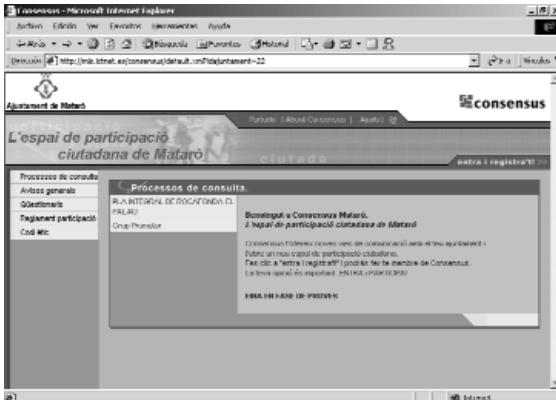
Consensus - Microsoft Internet Explorer

Archivo Edición Ver Favoritos Herramientas Ayuda

Atrás Búsqueda Favoritos Historial

Dirección http://mic.ictmt.es/consensus/default.cfm?idajuntament=22 Ir Vínculos

Ajuntament de Mataró

consensus

Portada | Abouti Consensus | Ajuda |

L'espai de participació ciutadana de Mataró

ciutada

entra i registra't >>

Processos de consulta
Avisos generals
Qüestionaris
Reglament participació
Codi ètic

Processos de consulta.

PLA INTEGRAL DE ROCAFONDA EL PALAU

Grup Promotor

Benvingut a Consensus Mataró.
L'espai de participació ciutadana de Mataró

Consensus t'ofereix noves vies de comunicació amb el teu ajuntament i t'obre un nou espai de participació ciutadana.
Fes clic a "entra i registra't" i podràs fer-te membre de Consensus.
La teva opinió és important. ENTRA i PARTICIPA!

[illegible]

Internet